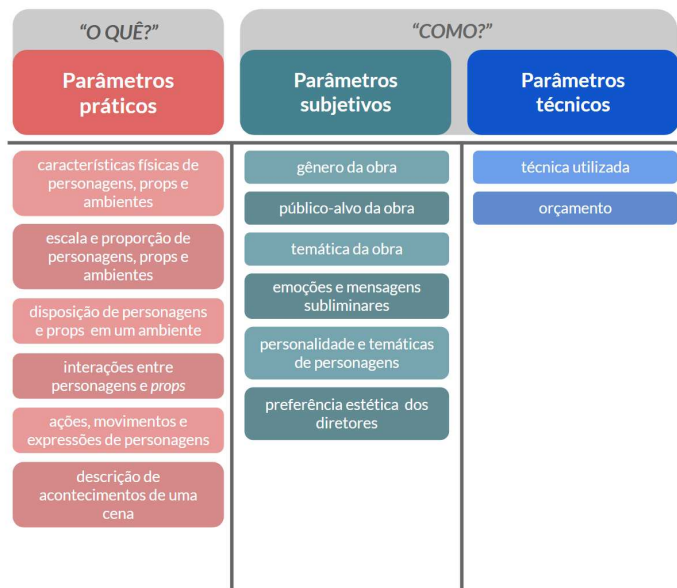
"O QUÊ?"

"COMO?"

Parâmetros práticos

Parâmetros subjetivos

Parâmetros técnicos

características físicas de personagens, props e ambientes

escala e proporção de personagens, props e ambientes

disposição de personagens e props em um ambiente

interações entre personagens e props

ações, movimentos e expressões de personagens

descrição de acontecimentos de uma cena

gênero da obra

público-alvo da obra

temática da obra

emoções e mensagens subliminares

personalidade e temáticas de personagens

preferência estética dos diretores

técnica utilizada

orçamento